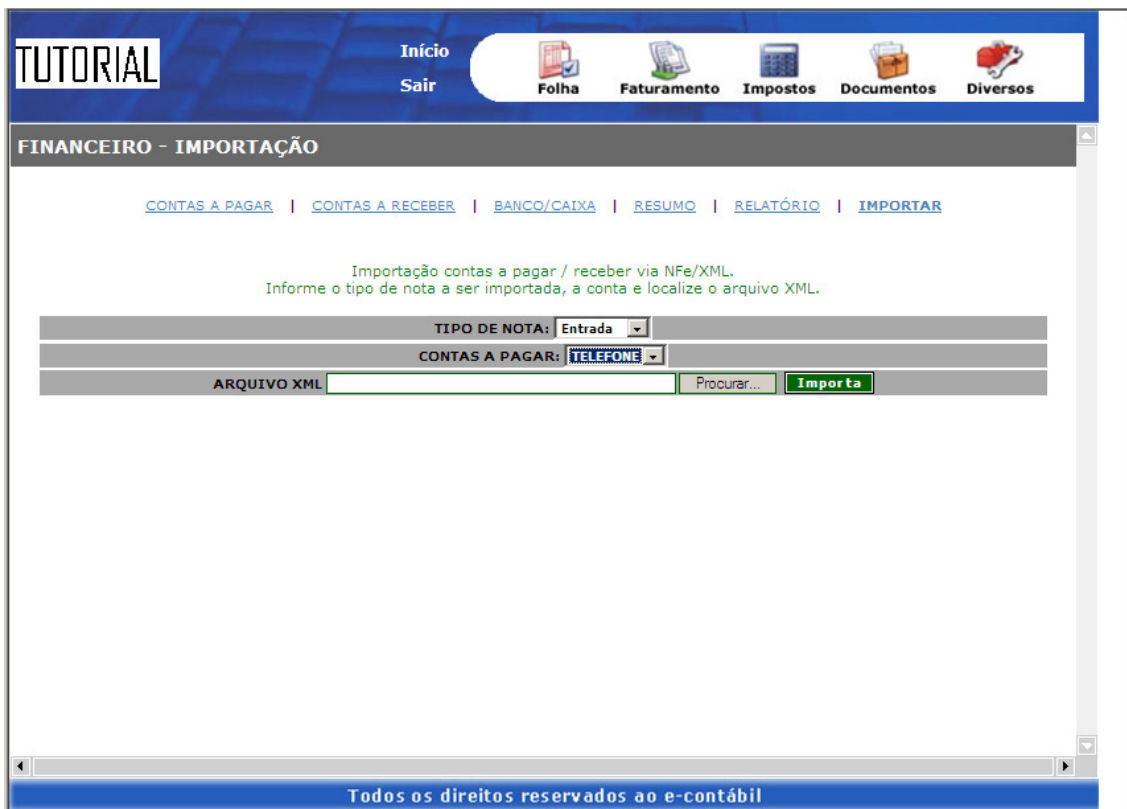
TUTORIAL

Início
Sair

Folha Faturamento Impostos Documentos Diversos

FINANCEIRO - IMPORTAÇÃO

CONTAS A PAGAR | CONTAS A RECEBER | BANCO/CAIXA | RESUMO | RELATÓRIO | IMPORTAR

Importação contas a pagar / receber via NFe/XML.
Informe o tipo de nota a ser importada, a conta e localize o arquivo XML.

TIPO DE NOTA: Entrada

CONTAS A PAGAR: TELEFONE

ARQUIVO XML Procurar... Importa

Todos os direitos reservados ao e-contábil